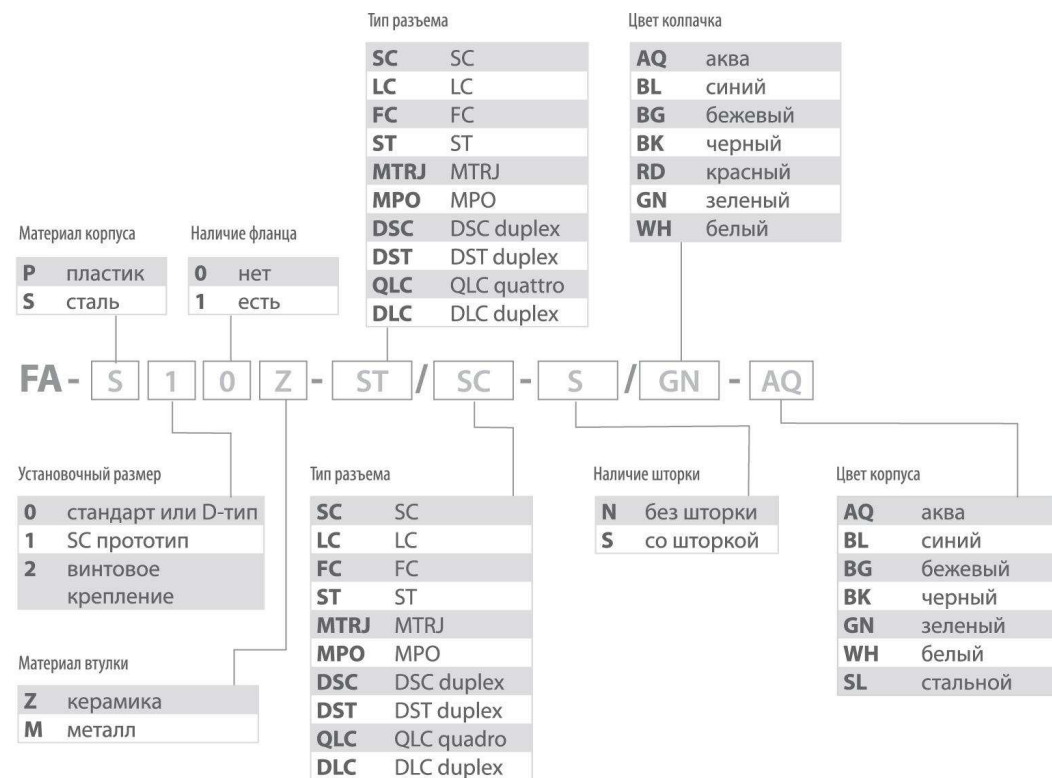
Тип разъема

| SC | SC |
|---|---|
| LC | LC |
| FC | FC |
| ST | ST |
| MTRJ | MTRJ |
| MPO | MPO |
| DSC | DSC duplex |
| DST | DST duplex |
| QLC | QLC quattro |
| DLC | DLC duplex |

Цвет колпачка

| AQ | аква |
|---|---|
| BL | синий |
| BG | бежевый |
| BK | черный |
| RD | красный |
| GN | зеленый |
| WH | белый |

Материал корпуса

| P | пластик |
|---|---|
| S | сталь |

Наличие фланца

| 0 | нет |
|---|---|
| 1 | есть |

FA - S 1 0 Z - ST / SC - S / GN - AQ

Установочный размер

| 0 | стандарт или D-тип |
|---|---|
| 1 | SC прототип |
| 2 | винтовое крепление |

Тип разъема

| SC | SC |
|---|---|
| LC | LC |
| FC | FC |
| ST | ST |
| MTRJ | MTRJ |
| MPO | MPO |
| DSC | DSC duplex |
| DST | DST duplex |
| QLC | QLC quadro |
| DLC | DLC duplex |

Наличие шторки

| N | без шторки |
|---|---|
| S | со шторкой |

Цвет корпуса

| AQ | аква |
|---|---|
| BL | синий |
| BG | бежевый |
| BK | черный |
| GN | зеленый |
| WH | белый |
| SL | стальной |

Материал втулки

| Z | керамика |
|---|---|
| M | металл |